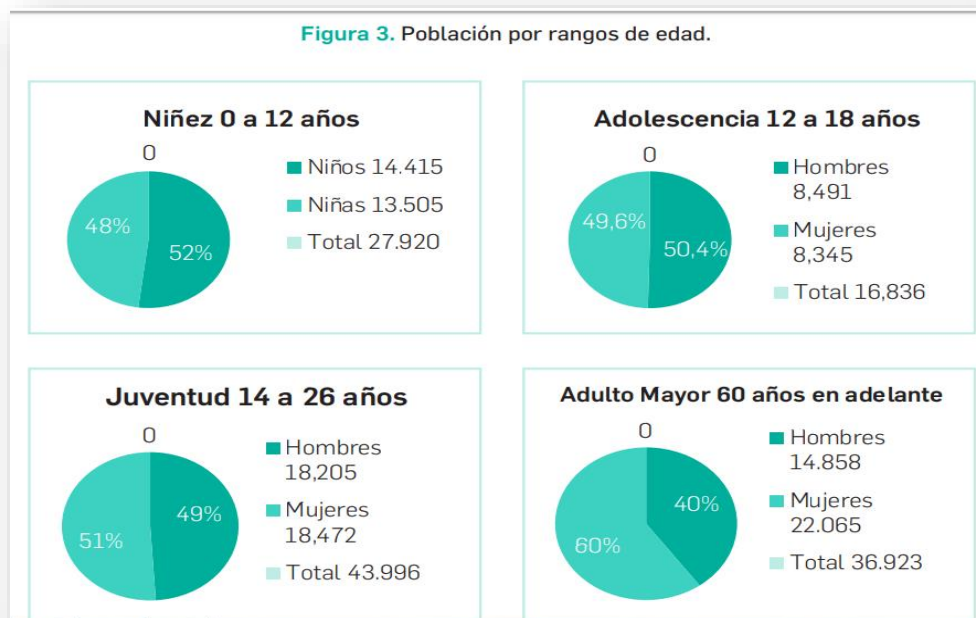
Figura 3. Población por rangos de edad.

Niñez 0 a 12 años

0

48%

52%

Niños 14.415

Niñas 13.505

Total 27.920

Adolescencia 12 a 18 años

0

49,6%

50,4%

Hombres 8,491

Mujeres 8,345

Total 16,836

Juventud 14 a 26 años

0

51%

49%

Hombres 18,205

Mujeres 18,472

Total 43.996

Adulto Mayor 60 años en adelante

0

40%

60%

Hombres 14.858

Mujeres 22.065

Total 36.923